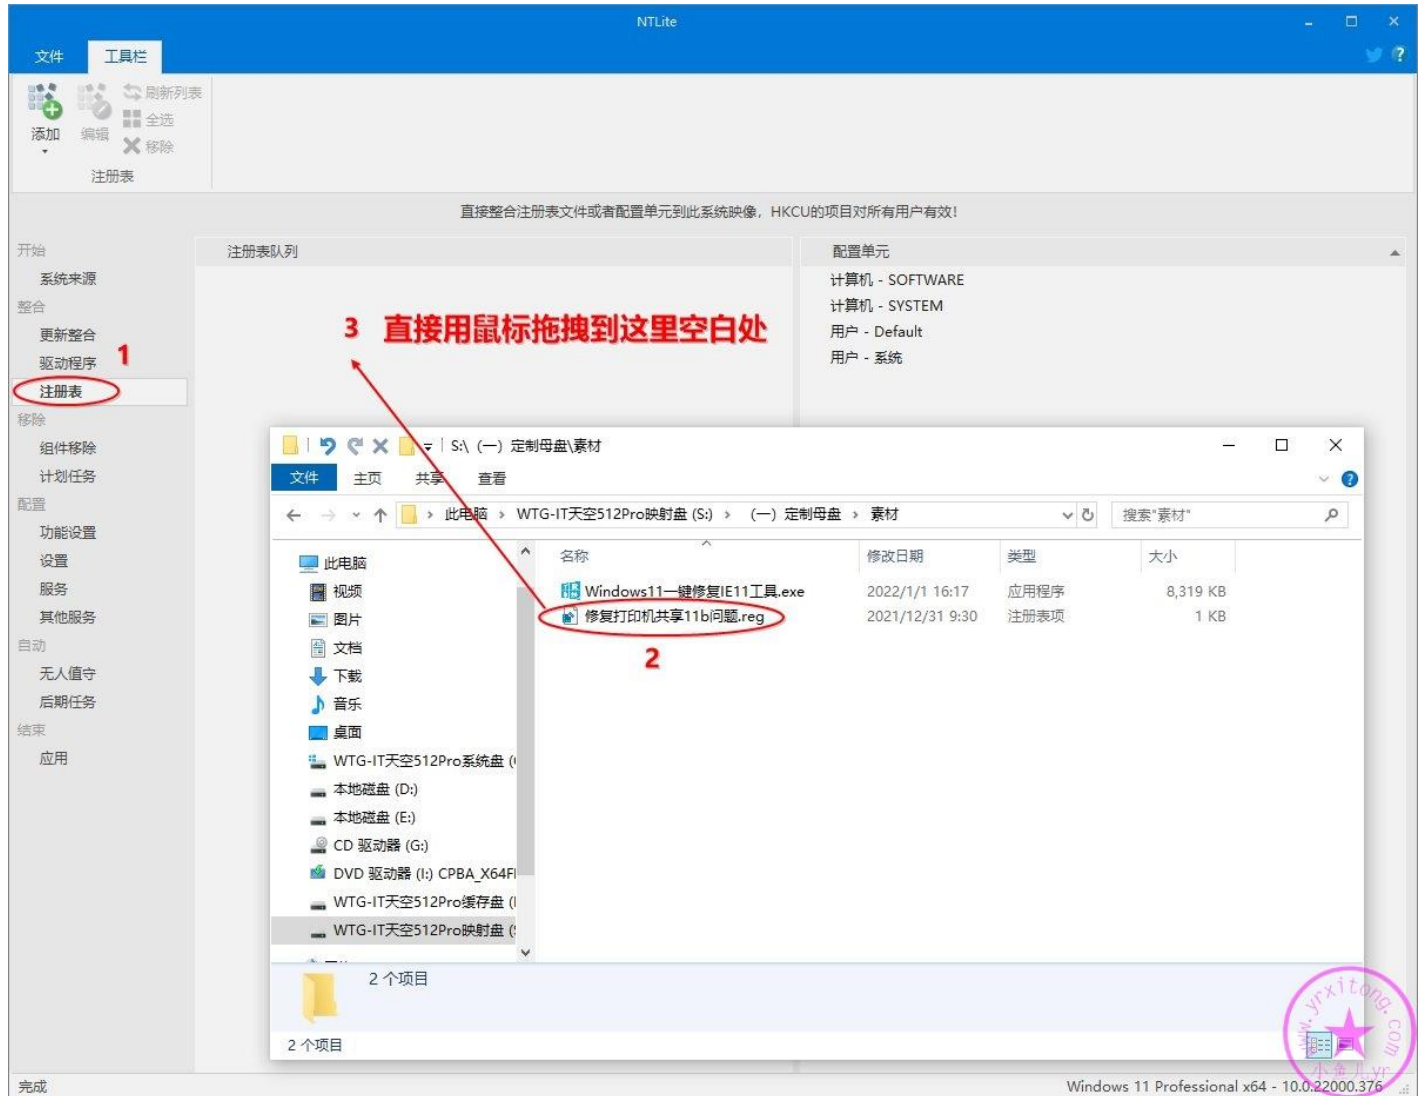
NTLite

文件 工具栏

添加 编辑 刷新列表 全选 移除

注册表

直接整合注册表文件或者配置单元到此系统映像，HKCU的项目对所有用户有效!

开始
系统来源
整合
更新整合
驱动程序 1
注册表
移除
组件移除
计划任务
配置
功能设置
设置
服务
其他服务
自动
无人值守
后期任务
结束
应用

注册表队列

3 直接用鼠标拖拽到这里空白处

配置单元
计算机 - SOFTWARE
计算机 - SYSTEM
用户 - Default
用户 - 系统

S:\ (一) 定制母盘\素材

文件 主页 共享 查看

此电脑 › WTG-IT天空512Pro映射盘 (S:) › (一) 定制母盘 › 素材

搜索"素材"

此电脑
视频
图片
文档
下载
音乐
桌面
WTG-IT天空512Pro系统盘 (
本地磁盘 (D:)
本地磁盘 (E:)
CD 驱动器 (G:)
DVD 驱动器 (I:) CPBA_X64FI
WTG-IT天空512Pro缓存盘 (
WTG-IT天空512Pro映射盘 (

| 名称 | 修改日期 | 类型 | 大小 |
|---|---|---|---|
| Windows11一键修复IE11工具.exe | 2022/1/1 16:17 | 应用程序 | 8,319 KB |
| 修复打印机共享11b问题.reg | 2021/12/31 9:30 | 注册表项 | 1 KB |

2

2 个项目

2 个项目

完成

Windows 11 Professional x64 - 10.0.22000.376

www.yrxitong.com